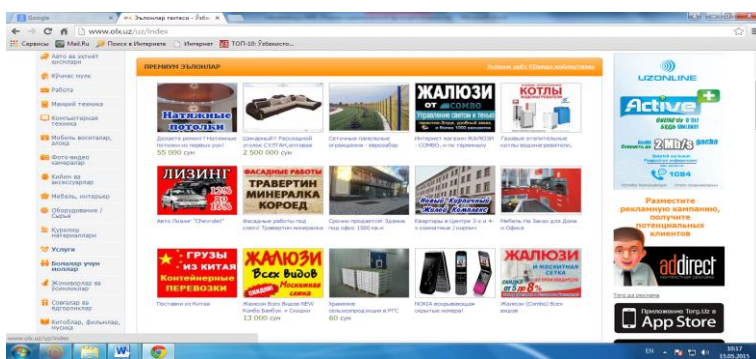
Google | Эълонлар тахтаси - Ўзбе... ×

www.olx.uz/uz/index

Сервисы | Mail.Ru | Поиск в Интернете | Интернет | ТОП-10: Ўзбекисто...

Авто ва эҳтиёт қисмлар
Кўчмас мулк
Работа
Маиший техника
Компьютерная техника
Мебель воситалар, алоқа
Фото-видео камералар
Кийим ва аксессуарлар
Мебель, интерьер
Оборудование / Сырьё
Қурилиш материаллари
Услуги
Болалар учун моллар
Жониворлар ва ўсимликлар
Совғалар ва эдгорликлар
Китоблар, фильмлар, музыка

ПРЕМИУМ ЭЪЛОНЛАР

Натяжные потолки
Доделать ремонт! Натяжные потолки на первых рус!
55 000 сум

Шикарный!! Раскладной уголок СУЛТАН,шотавая
2 500 000 сум

Сеточные панельные ограждения - еврозабор

ЖАЛЮЗИ ОТ COMBO
Интернет магазин ЖАЛЮЗИ - COMBO, и по терминалу

КОТЛЫ
Газовые отопительные котлы водонагреватель

ЛИЗИНГ
Авто Лизинг "Chevrolet"

ФАСАДНЫЕ РАБОТЫ ТРАВЕРТИН МИНЕРАЛКА КОРОЕД
Фасадные работы под ключ! Травертин минералка

Срочно продается! Здание под офис 1500 кв.м

Жилой Кирпичный Комплекс
Квартиры в Центре 3-х и 4-х комнатные / кирпич

Мебель На Заказ для Дома и Офиса

ГРУЗЫ ИЗ КИТАЯ Контейнерные перевозки
Поставки из Китая

ЖАЛЮЗИ Всех Видов Москитная сетка
Жалюзи Всех Видов NEW Комбо Бамбук + Скидки
13 000 сум

Хранение сельхозпродукции в РГС
60 сум

NOKIA вскрывающая скрытые номера!

ЖАЛЮЗИ И МОСКИТНАЯ СЕТКА
Жалюзи (Combo) Всех видов

UZONLINE
Active
0404
1084

Разместите рекламную кампанию, получите потенциальных клиентов

addirect

Torg.uz на рекламе

Приложение Torg.Uz в App Store

www.olx.uz/uz/index

EN 10:17 15.05.2015